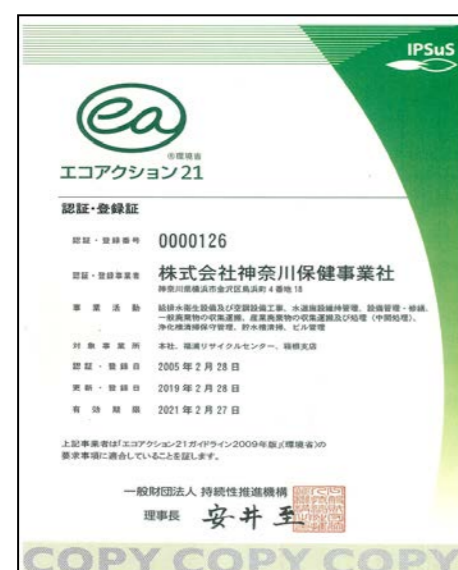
IPSuS

ea

®環境省

エコアクション21

認証・登録証

認証・登録番号 0000126

認証・登録事業者 株式会社神奈川保健事業社

神奈川県横浜市金沢区鳥浜町4番地18

事業活動 給排水衛生設備及び空調設備工事、水道施設維持管理、設備管理・修繕、一般廃棄物の収集運搬、産業廃棄物の収集運搬及び処理（中間処理）、浄化槽清掃保守管理、貯水槽清掃、ビル管理

対象事業所 本社、福浦リサイクルセンター、箱根支店

認証・登録日 2005年2月28日

更新・登録日 2019年2月28日

有効期限 2021年2月27日

上記事業者は「エコアクション21ガイドライン2009年版」(環境省)の要求事項に適合していることを証します。

一般財団法人 持続性推進機構

理事長 安井至

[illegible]

COPY COPY COPY